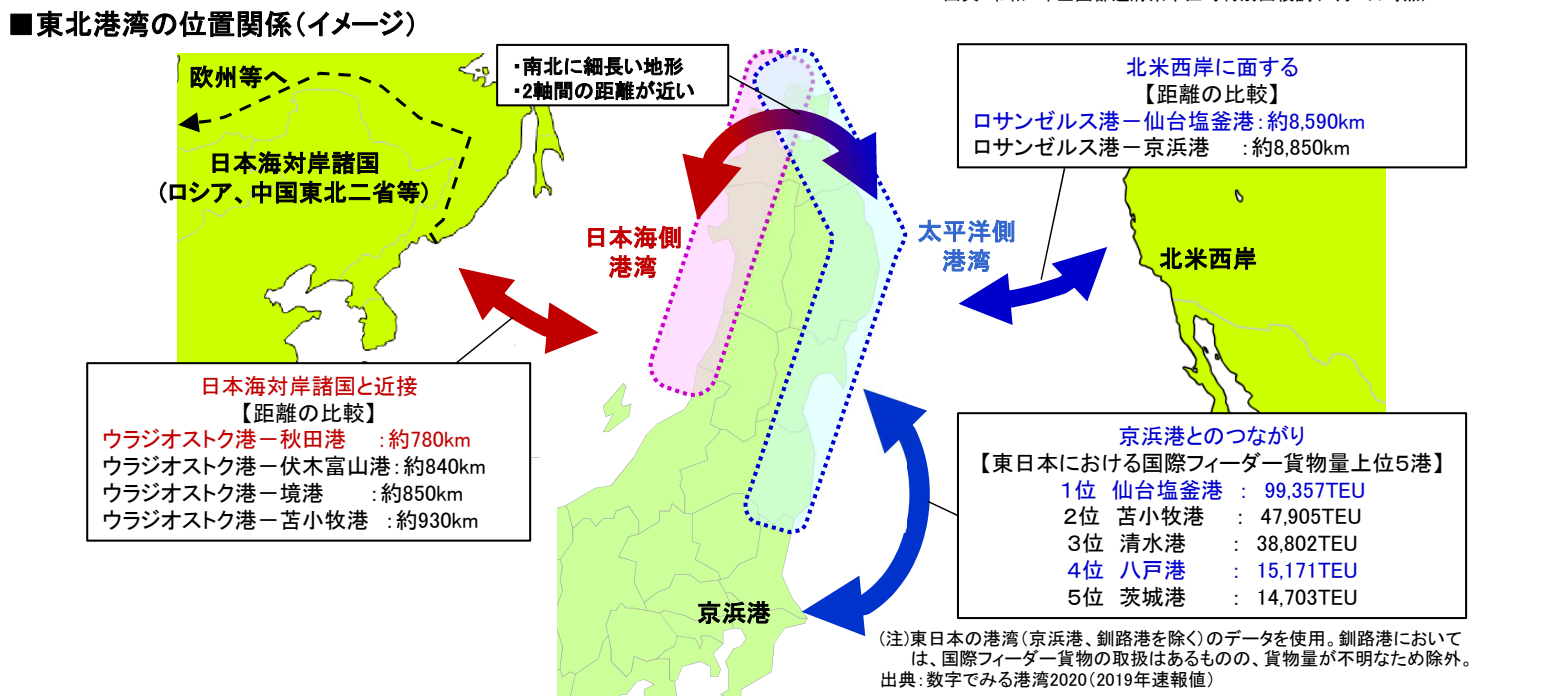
■東北港湾の位置関係(イメージ)

欧州等へ

日本海対岸諸国
(ロシア、中国東北二省等)

・南北に細長い地形
・2軸間の距離が近い

北米西岸に面する
【距離の比較】
ロサンゼルス港ー仙台塩釜港:約8,590km
ロサンゼルス港ー京浜港 :約8,850km

日本海側
港湾

太平洋側
港湾

北米西岸

日本海対岸諸国と近接
【距離の比較】
ウラジオストク港ー秋田港 :約780km
ウラジオストク港ー伏木富山港:約840km
ウラジオストク港ー境港 :約850km
ウラジオストク港ー苫小牧港 :約930km

京浜港とのつながり
【東日本における国際フィーダー貨物量上位5港】
1位 仙台塩釜港 : 99,357TEU
2位 苫小牧港 : 47,905TEU
3位 清水港 : 38,802TEU
4位 八戸港 : 15,171TEU
5位 茨城港 : 14,703TEU

京浜港

(注)東日本の港湾(京浜港、釧路港を除く)のデータを使用。釧路港においては、国際フィーダー貨物の取扱はあるものの、貨物量が不明なため除外。
出典:数字でみる港湾2020(2019年速報値)